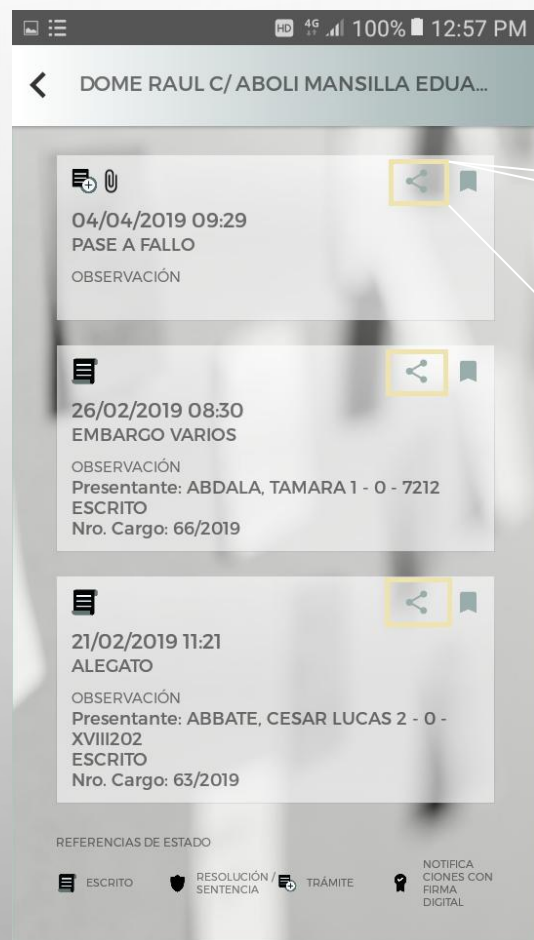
HD 4G 100% 12:57 PM

DOME RAUL C/ ABOLI MANSILLA EDUA...

04/04/2019 09:29
PASE A FALLO
OBSERVACIÓN

26/02/2019 08:30
EMBARGO VARIOS
OBSERVACIÓN
Presentante: ABDALA, TAMARA 1 - 0 - 7212
ESCRITO
Nro. Cargo: 66/2019

21/02/2019 11:21
ALEGATO
OBSERVACIÓN
Presentante: ABBATE, CESAR LUCAS 2 - 0 - XVIII202
ESCRITO
Nro. Cargo: 63/2019

REFERENCIAS DE ESTADO
ESCRITO
RESOLUCIÓN / SENTENCIA
TRÁMITE
NOTIFICACIONES CON FIRMA DIGITAL